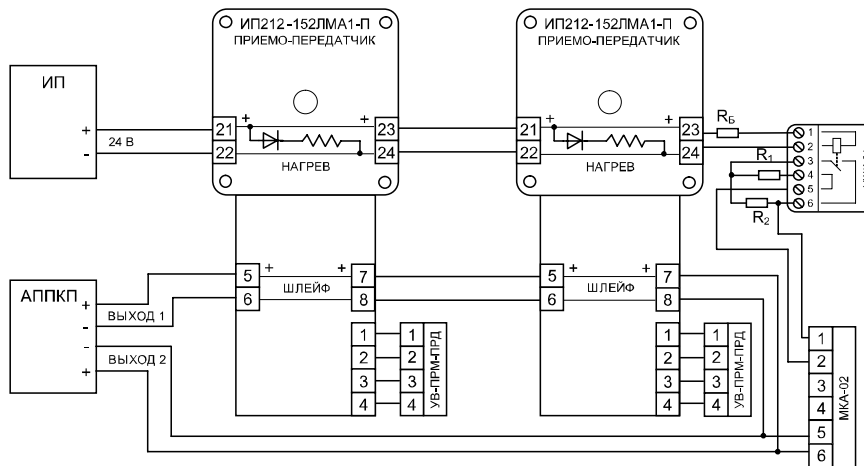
ИП212-152ЛМА1-П
ПРИЕМО-ПЕРЕДАТЧИК

ИП212-152ЛМА1-П
ПРИЕМО-ПЕРЕДАТЧИК

ИП
+
-
24 В

21
22
+
23
24
+
НАГРЕВ

21
22
+
23
24
+
НАГРЕВ

$R_Б$
$R_1$
$R_2$
1
2
3
4
5
6

АППКП
+
-
-
+
ВЫХОД 1
ВЫХОД 2

5
6
+
7
8
+
ШЛЕЙФ

1
2
3
4
1
2
3
4
УВ-ПРМ-ПРД

5
6
+
7
8
+
ШЛЕЙФ

1
2
3
4
1
2
3
4
УВ-ПРМ-ПРД

1
2
3
4
5
6
МКА-02